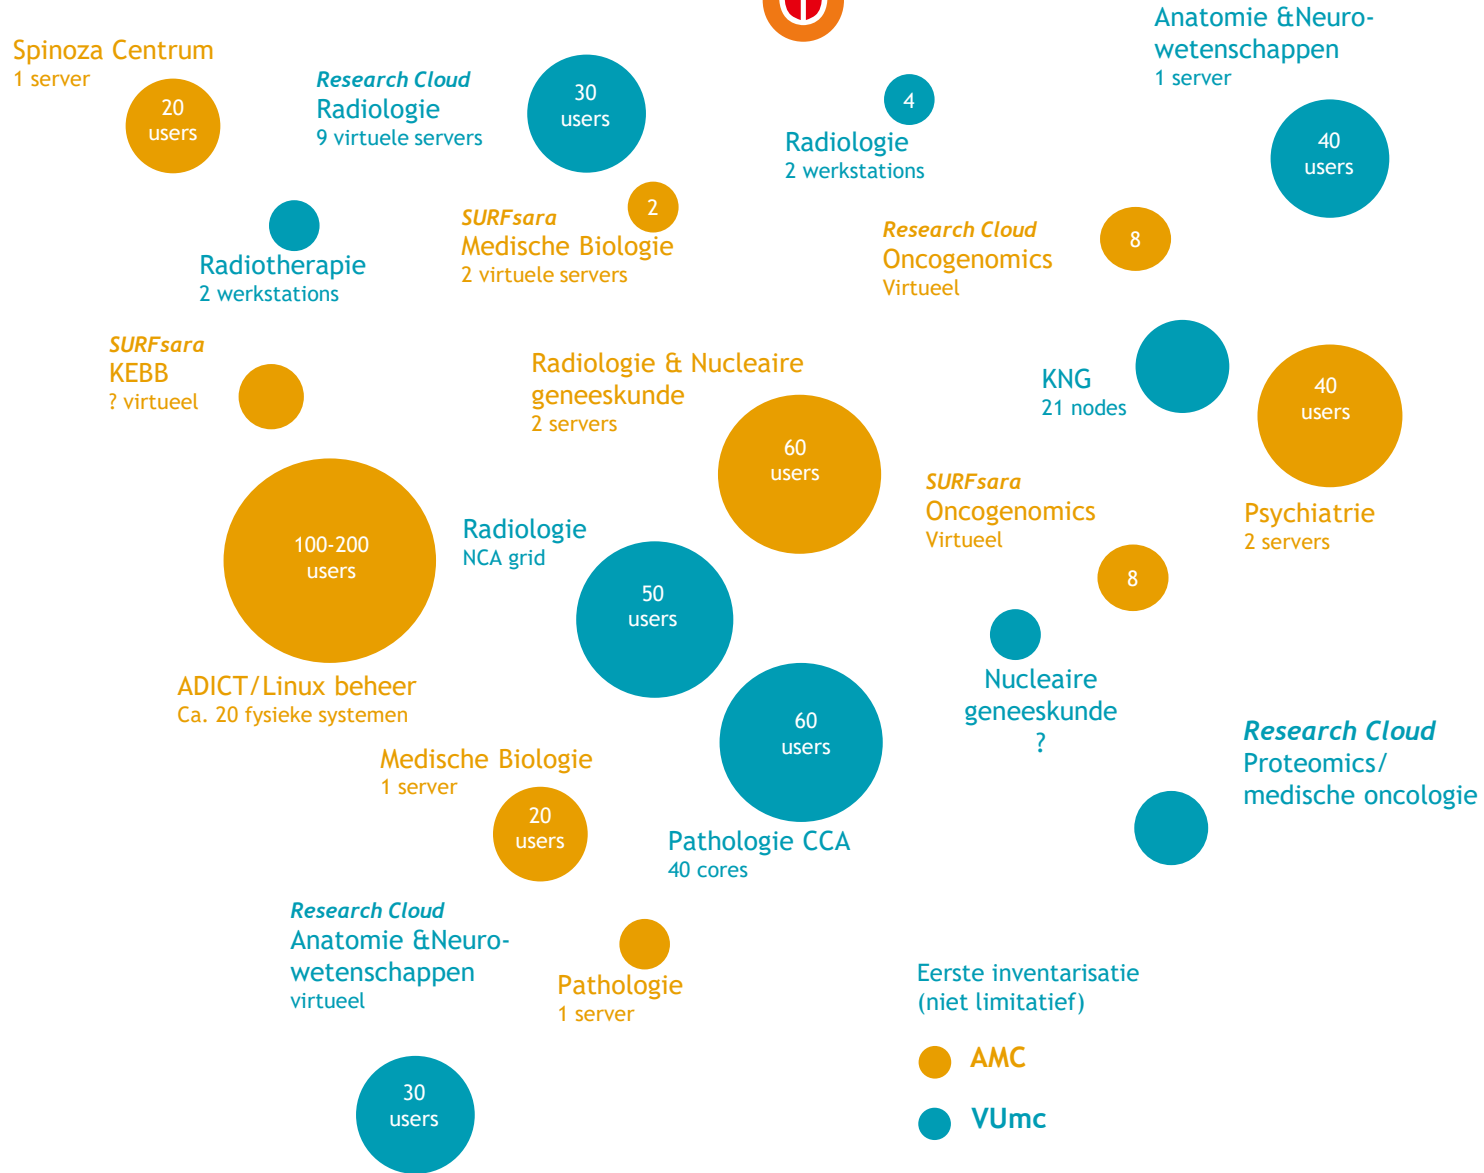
Spinoza Centrum
1 server

20
users

Research Cloud
Radiologie
9 virtuele servers

30
users

4

Radiologie
2 werkstations

Anatomie &Neurowetenschappen
1 server

40
users

Radiotherapie
2 werkstations

SURFsara
Medische Biologie
2 virtuele servers

2

Research Cloud
Oncogenomics
Virtueel

8

SURFsara
KEBB
? virtueel

Radiologie & Nucleaire geneeskunde
2 servers

KNG
21 nodes

40
users

60
users

SURFsara
Oncogenomics
Virtueel

Psychiatrie
2 servers

100-200
users

Radiologie
NCA grid

50
users

8

ADICT/Linux beheer
Ca. 20 fysieke systemen

Nucleaire geneeskunde
?

60
users

Research Cloud
Proteomics/
medische oncologie

Medische Biologie
1 server

20
users

Pathologie CCA
40 cores

Research Cloud
Anatomie &Neurowetenschappen
virtueel

Pathologie
1 server

Eerste inventarisatie
(niet limitatief)

AMC

VUmc

30
users